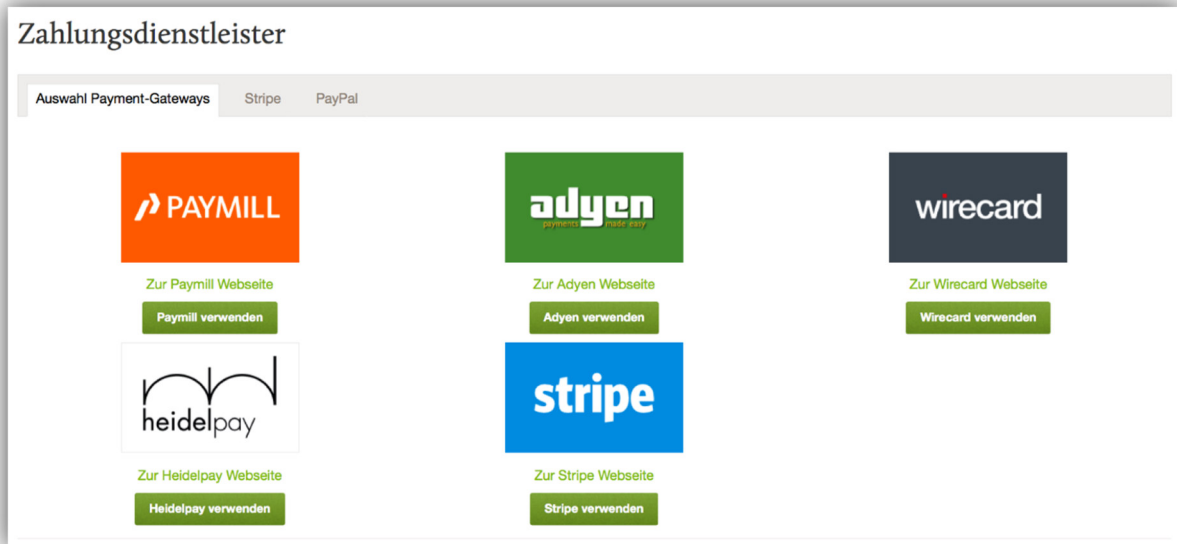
Zahlungsdienstleister

Auswahl Payment-Gateways | Stripe | PayPal

PAYMILL

Zur Paymill Webseite

Paymill verwenden

adyen
payments made easy

Zur Adyen Webseite

Adyen verwenden

wirecard

Zur Wirecard Webseite

Wirecard verwenden

heidelpay

Zur Heidelpay Webseite

Heidelpay verwenden

stripe

Zur Stripe Webseite

Stripe verwenden